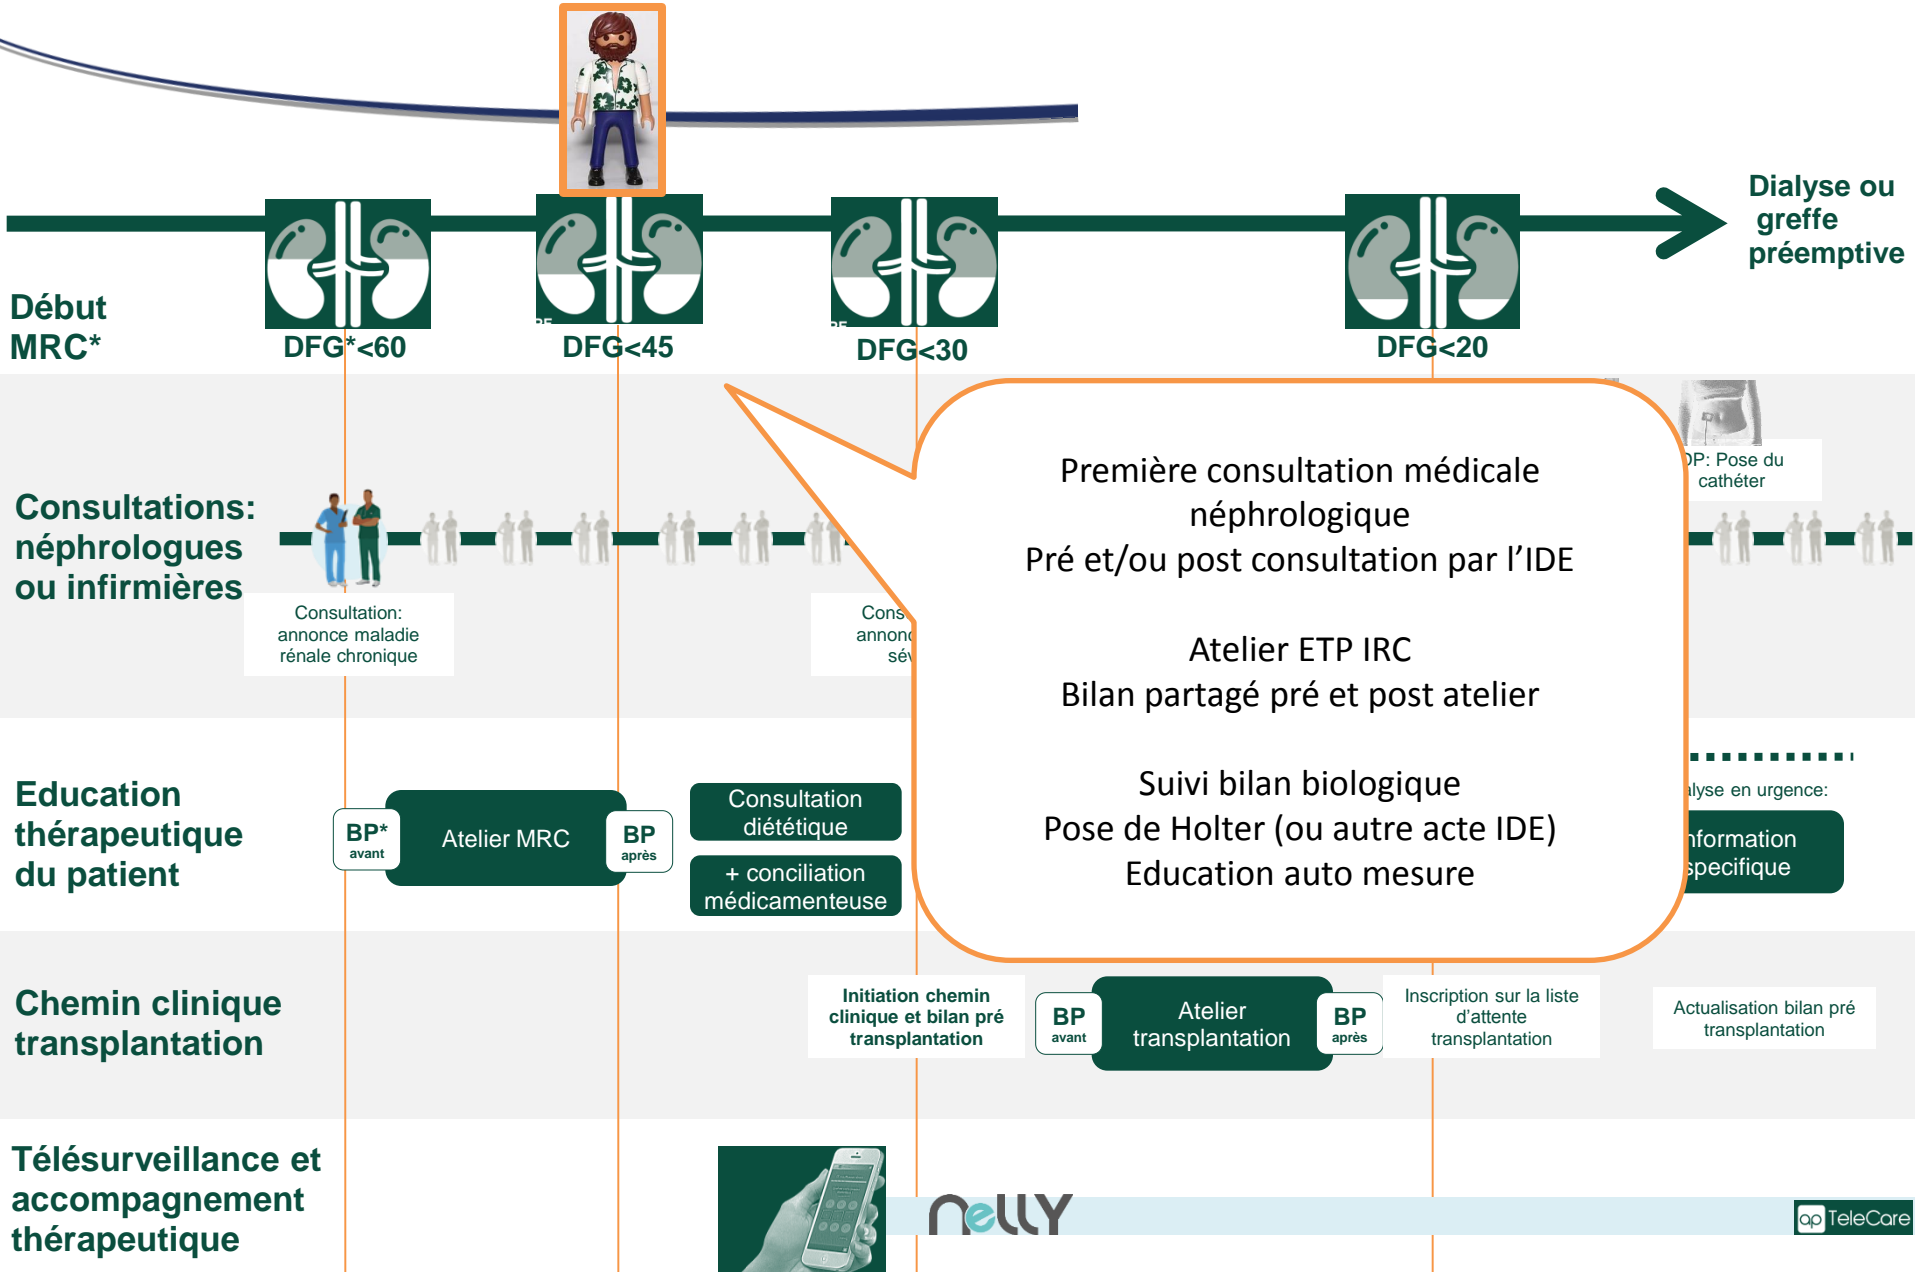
Dialyse ou greffe préemptive

Début MRC*

DFG*<60

DFG<45

DFG<30

DFG<20

Consultations: néphrologues ou infirmières

Consultation: annonce maladie rénale chronique

Cons annonc sév

DP: Pose du cathéter

Première consultation médicale néphrologique
Pré et/ou post consultation par l'IDE

Atelier ETP IRC
Bilan partagé pré et post atelier

Suivi bilan biologique
Pose de Holter (ou autre acte IDE)
Education auto mesure

Education thérapeutique du patient

BP* avant

Atelier MRC

BP après

Consultation diététique

+ conciliation médicamenteuse

alyse en urgence:

nformation specifique

Chemin clinique transplantation

Initiation chemin clinique et bilan pré transplantation

BP avant

Atelier transplantation

BP après

Inscription sur la liste d'attente transplantation

Actualisation bilan pré transplantation

Télésurveillance et accompagnement thérapeutique

nelly

TeleCare